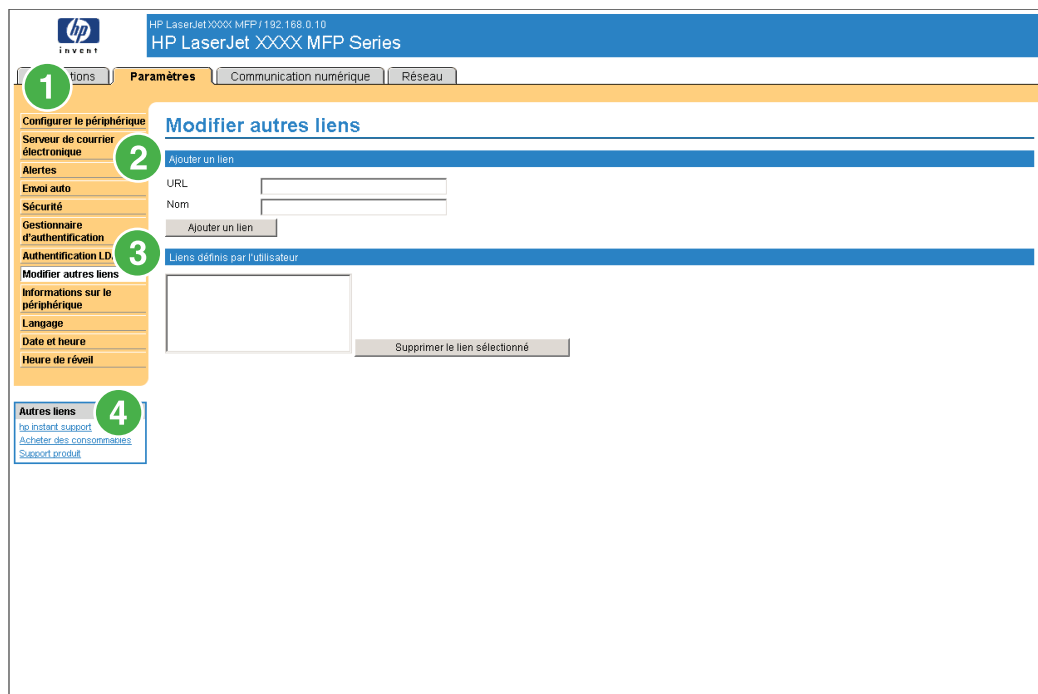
hp
invent

HP LaserJet XXXX MFP / 192.168.0.10
HP LaserJet XXXX MFP Series

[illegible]tions | Paramètres | Communication numérique | Réseau

1

Configurer le périphérique
Serveur de courrier électronique
Alertes
Envoi auto
Sécurité
Gestionnaire d'authentification
Authentification LD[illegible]
Modifier autres liens
Informations sur le périphérique
Langage
Date et heure
Heure de réveil

2
3

Modifier autres liens

Ajouter un lien
URL
Nom
Ajouter un lien

Liens définis par l'utilisateur
Supprimer le lien sélectionné

4

Autres liens
hp instant support
Acheter des consommables
Support produit